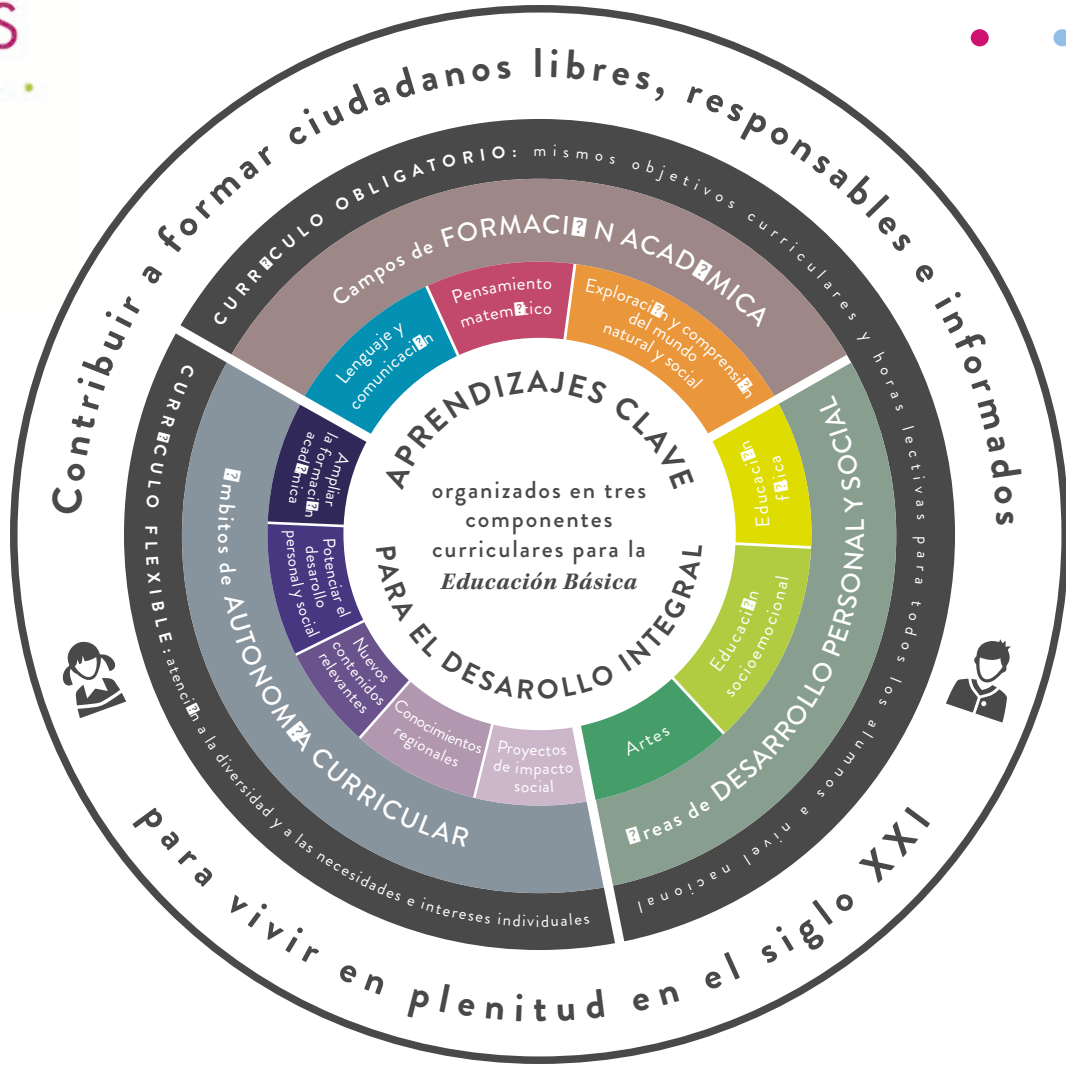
Contribuir a formar ciudadanos libres, responsables e informados

para vivir en plenitud en el siglo XXI

CURR?CULO OBLIGATORIO: mismos objetivos curriculares y horas lectivas para todos los alumnos a nivel nacional

CURR?CULO FLEXIBLE: atenci?n a la diversidad y a las necesidades e intereses individuales

Campos de FORMACI?N ACAD?MICA

Lenguaje y comunicaci?n

Pensamiento matem?tico

Exploraci?n y comprensi?n del mundo natural y social

?reas de DESARROLLO PERSONAL Y SOCIAL

Educaci?n f?sica

Educaci?n socioemocional

Artes

?mbitos de AUTONOM?A CURRICULAR

Ampliar la formaci?n acad?mica

Potenciar el desarrollo personal y social

Nuevos contenidos relevantes

Conocimientos regionales

Proyectos de impacto social

APRENDIZAJES CLAVE

organizados en tres componentes curriculares para la Educación Básica

PARA EL DESAROLLO INTEGRAL